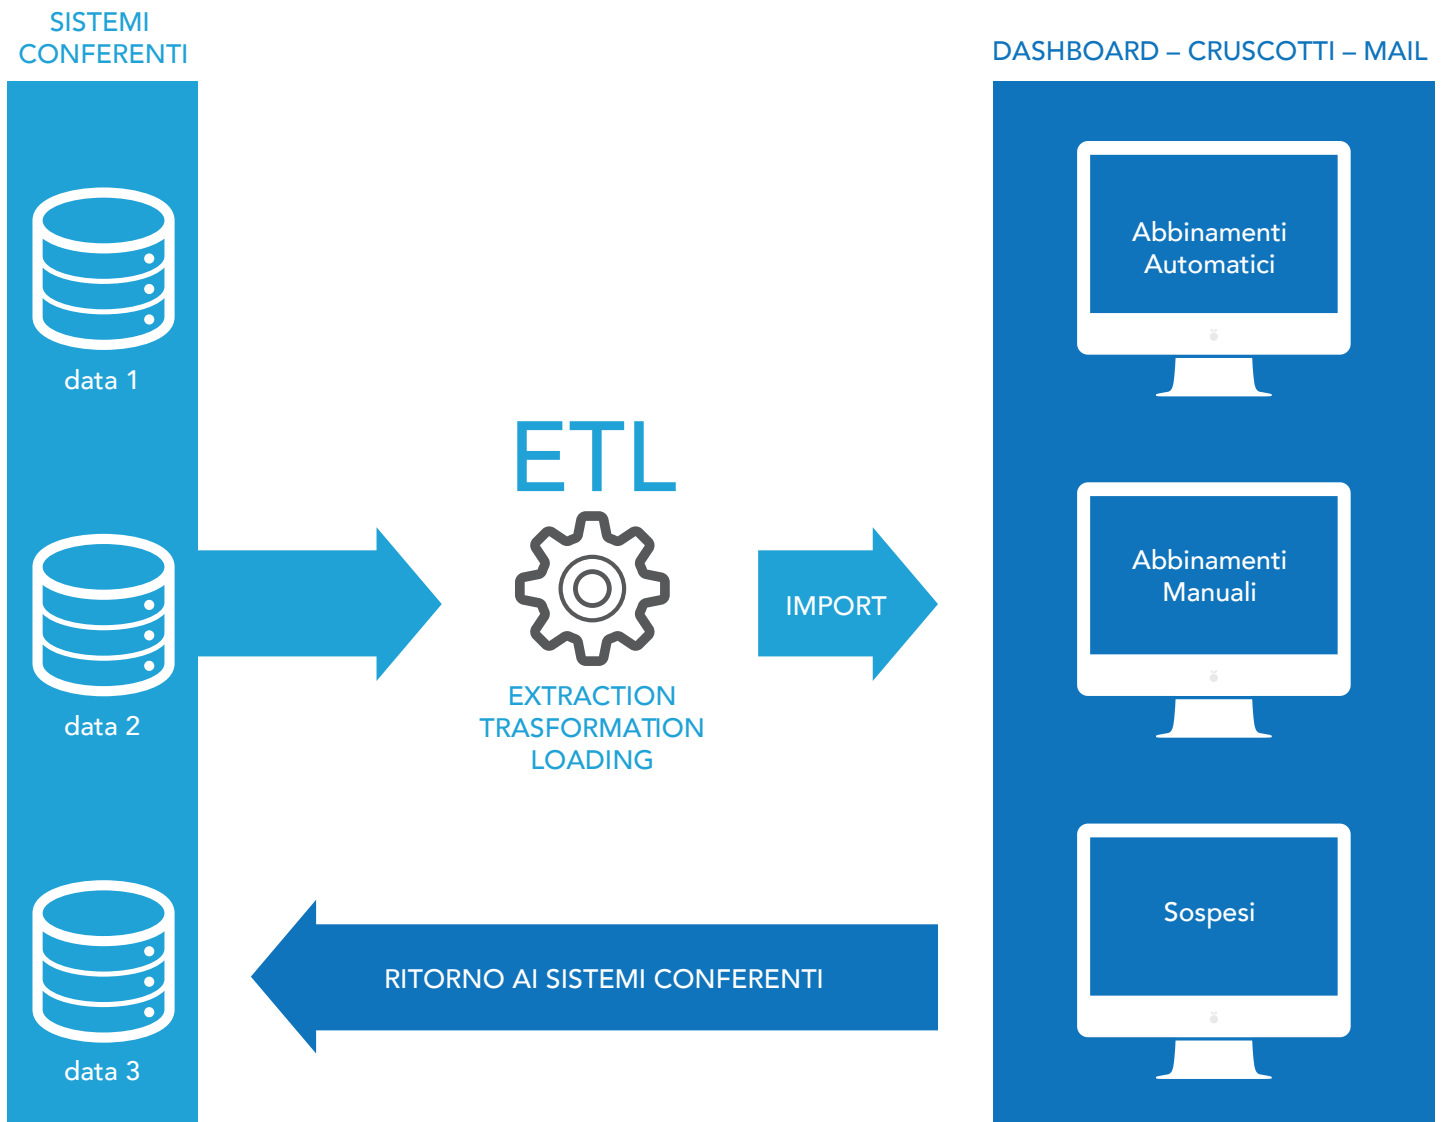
SISTEMI
CONFERENTI

data 1

data 2

data 3

DASHBOARD – CRUSCOTTI – MAIL

Abbinamenti
Automatici

Abbinamenti
Manuali

Sospesi

ETL

EXTRACTION
TRASFORMATION
LOADING

IMPORT

RITORNO AI SISTEMI CONFERENTI